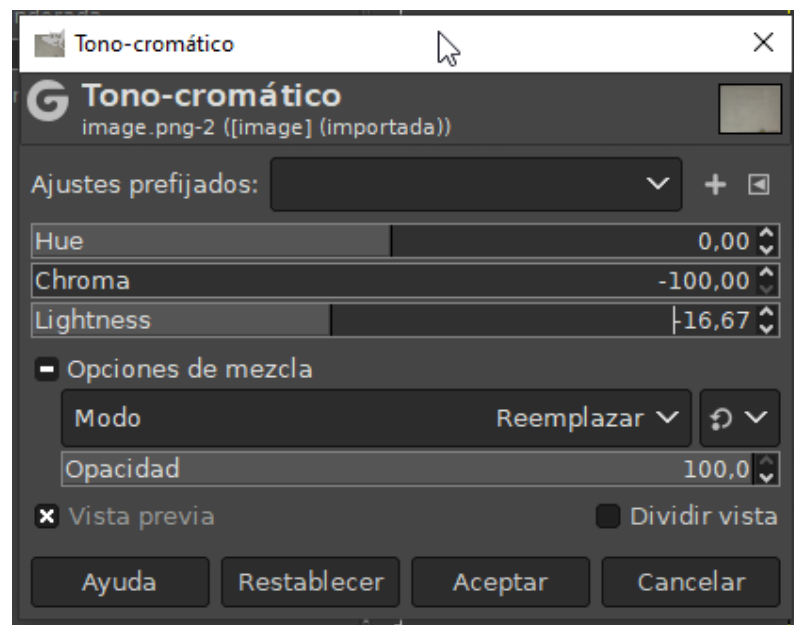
Tono-cromático

Tono-cromático
image.png-2 ([image] (importada))

Ajustes prefijados:

Hue 0,00
Chroma -100,00
Lightness -16,67

Opciones de mezcla

Modo Reemplazar

Opacidad 100,0

Vista previa

Dividir vista

Ayuda
Restablecer
Aceptar
Cancelar